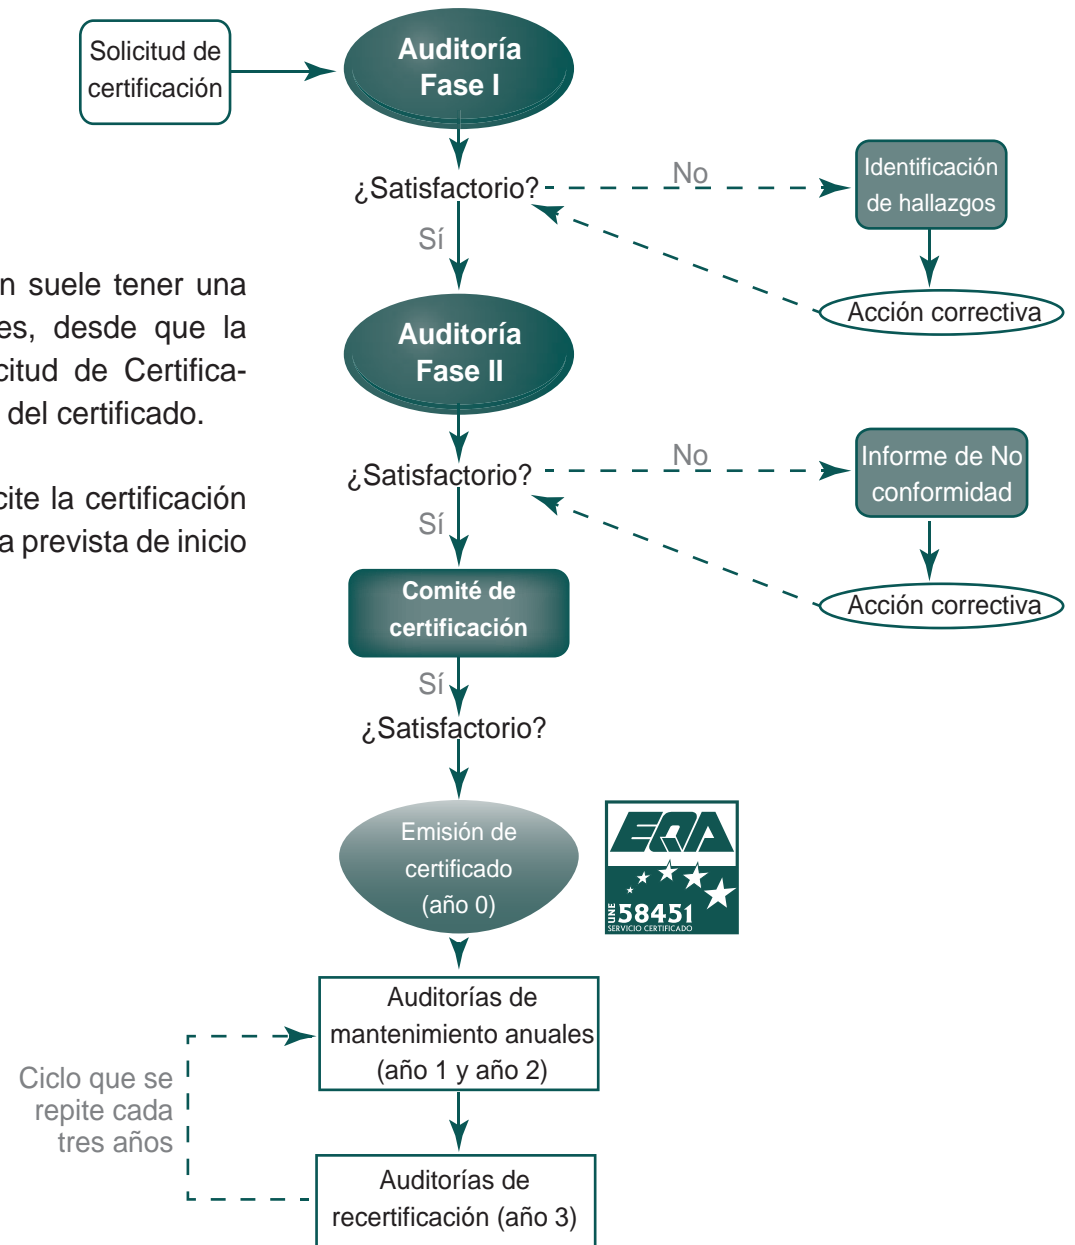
n suele tener una es, desde que la citud de Certifica- del certificado.

cite la certificación a prevista de inicio

Solicitud de certificación

Auditoría Fase I

¿Satisfactorio?

No

Identificación de hallazgos

Acción correctiva

Sí

Auditoría Fase II

¿Satisfactorio?

No

Informe de No conformidad

Acción correctiva

Sí

Comité de certificación

Sí

¿Satisfactorio?

Emisión de certificado (año 0)

EQA

UNE 58451 SERVICIO CERTIFICADO

Auditorías de mantenimiento anuales (año 1 y año 2)

Ciclo que se repite cada tres años

Auditorías de recertificación (año 3)